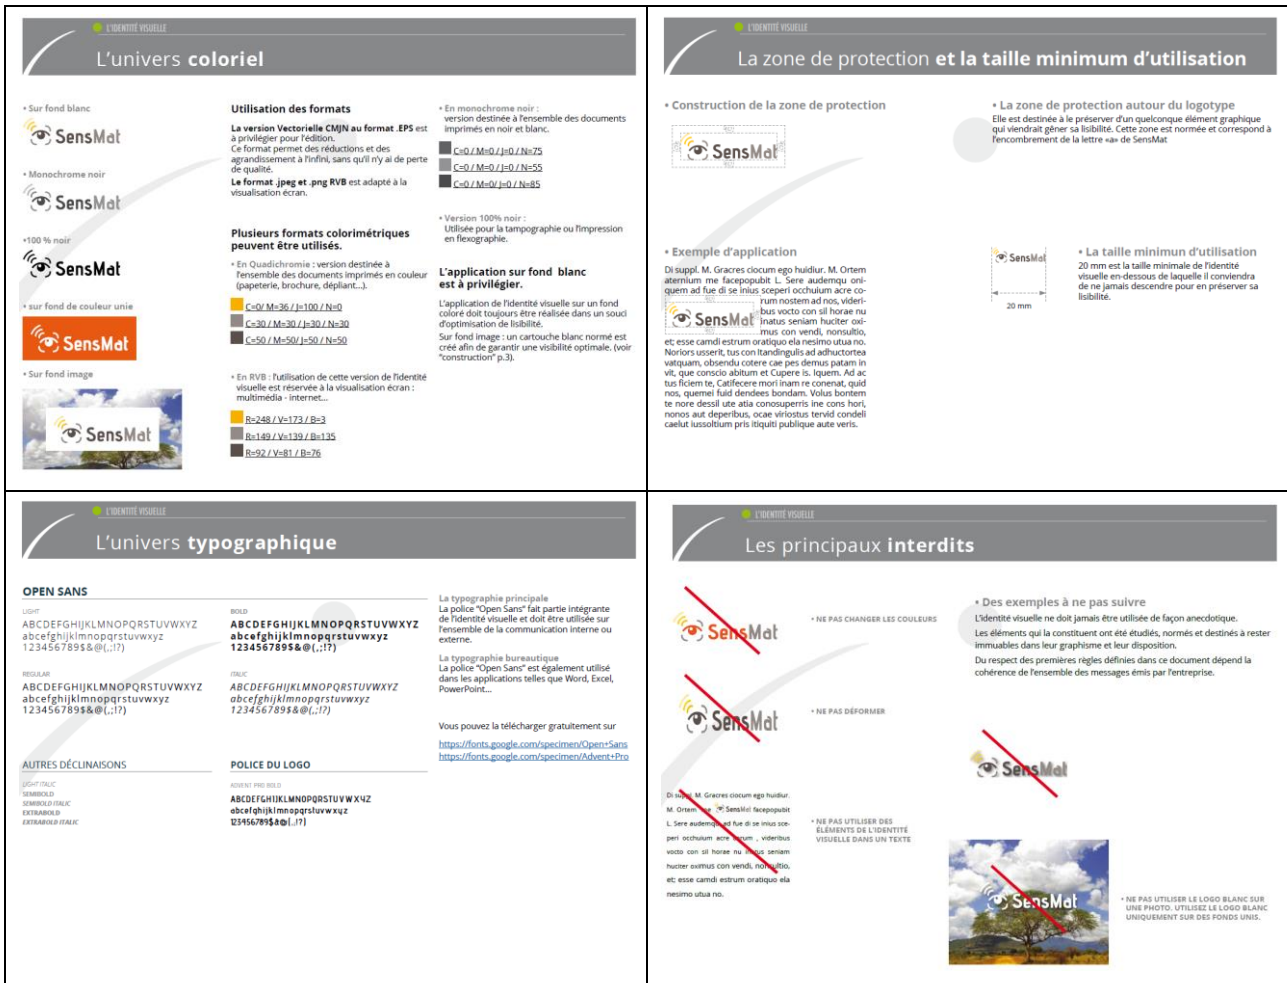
L'IDENTITÉ VISUELLE

L'univers coloriel

• Sur fond blanc

SensMat

• Monochrome noir

SensMat

•100 % noir

SensMat

• sur fond de couleur unie

SensMat

• Sur fond image

SensMat

Utilisation des formats

La version Vectorielle CMJN au format .EPS est à privilégier pour l'édition. Ce format permet des réductions et des agrandissement à l'infini, sans qu'il n'y ai de perte de qualité.
Le format .jpeg et .png RVB est adapté à la visualisation écran.

Plusieurs formats colorimétriques peuvent être utilisés.

• En Quadrichromie : version destinée à l'ensemble des documents imprimés en couleur (papeterie, brochure, dépliant...).

C=0/ M=36 / J=100 / N=0
C=30 / M=30 / J=30 / N=30
C=50 / M=50/ J=50 / N=50

• En RVB : l'utilisation de cette version de l'identité visuelle est réservée à la visualisation écran : multimédia - internet...

R=248 / V=173 / B=3
R=149 / V=139 / B=135
R=92 / V=81 / B=76

• En monochrome noir : version destinée à l'ensemble des documents imprimés en noir et blanc.

C=0 / M=0 / J=0 / N=75
C=0 / M=0 / J=0 / N=55
C=0 / M=0/ J=0 / N=85

• Version 100% noir : Utilisée pour la tampographie ou l'impression en flexographie.

L'application sur fond blanc est à privilégier.

L'application de l'identité visuelle sur un fond coloré doit toujours être réalisée dans un souci d'optimisation de lisibilité.
Sur fond image : un cartouche blanc normé est créé afin de garantir une visibilité optimale. (voir "construction" p.3).

L'IDENTITÉ VISUELLE

La zone de protection et la taille minimum d'utilisation

• Construction de la zone de protection

SensMat

• La zone de protection autour du logotype
Elle est destinée à le préserver d'un quelconque élément graphique qui viendrait gêner sa lisibilité. Cette zone est normée et correspond à l'encombrement de la lettre «a» de SensMat

• Exemple d'application

Di suppl. M. Gracres ciocum ego huidiur. M. Ortem aternium me facepopubit L. Sere audemqu oni-quem ad fue di se inius sceperi occhuium acre co-rum nostem ad nos, videri-bus vocto con sil horae nu inatus seniam hucter oxi-mus con vendi, nonsultio, et; esse camdi estrum oratiquo ela nesimo utua no. Noriors usserit, tus con ltandingulis ad adhuctortea vatquam, obsendu cotere cae pes demus patam in vit, que conscio abitum et Cupere is. Iquem. Ad ac tus ficiem te, Catifecere mori inam re conenat, quid nos, quemei fuid dendees bondam. Volus bontem te nore dessil ute atia conosuperris ine cons hori, nonos aut deperibus, ocae viriostus tervid condeli caelut iussoltium pris itiquiti publique aute veris.

SensMat

SensMat
20 mm

• La taille minimum d'utilisation
20 mm est la taille minimale de l'identité visuelle en-dessous de laquelle il conviendra de ne jamais descendre pour en préserver sa lisibilité.

L'IDENTITÉ VISUELLE

L'univers typographique

OPEN SANS

LIGHT
ABCDEFGHIJKLMNOPQRSTUVWXYZ
abcefghijklmnopqrstuvwxyz
123456789$&@(,;!?)

BOLD
ABCDEFGHIJKLMNOPQRSTUVWXYZ
abcefghijklmnopqrstuvwxyz
123456789$&@(,;!?)

REGULAR
ABCDEFGHIJKLMNOPQRSTUVWXYZ
abcefghijklmnopqrstuvwxyz
123456789$&@(,;!?)

ITALIC
ABCDEFGHIJKLMNOPQRSTUVWXYZ
abcefghijklmnopqrstuvwxyz
123456789$&@(,;!?)

AUTRES DÉCLINAISONS
LIGHT ITALIC
SEMIBOLD
SEMIBOLD ITALIC
EXTRABOLD
EXTRABOLD ITALIC

POLICE DU LOGO
ADVENT PRO BOLD
ABCDEFGHIJKLMNOPQRSTUVWXYZ
abcefghijklmnopqrstuvwxyz
123456789$&@(,;!?)

La typographie principale
La police "Open Sans" fait partie intégrante de l'identité visuelle et doit être utilisée sur l'ensemble de la communication interne ou externe.

La typographie bureautique
La police "Open Sans" est également utilisé dans les applications telles que Word, Excel, PowerPoint...

Vous pouvez la télécharger gratuitement sur
https://fonts.google.com/specimen/Open+Sans
https://fonts.google.com/specimen/Advent+Pro

L'IDENTITÉ VISUELLE

Les principaux interdits

SensMat
• NE PAS CHANGER LES COULEURS

SensMat
• NE PAS DÉFORMER

Di suppl. M. Gracres ciocum ego huidiur. M. Ortem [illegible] SensMat facepopubit L. Sere audem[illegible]ad fue di se inius sce-peri occhuium acre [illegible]rum , videribus vocto con sil horae nu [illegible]us seniam hucter oximus con vendi, no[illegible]ultio, et; esse camdi estrum oratiquo ela nesimo utua no.

• NE PAS UTILISER DES ÉLÉMENTS DE L'IDENTITÉ VISUELLE DANS UN TEXTE

• Des exemples à ne pas suivre
L'identité visuelle ne doit jamais être utilisée de façon anecdotique.
Les éléments qui la constituent ont été étudiés, normés et destinés à rester immuables dans leur graphisme et leur disposition.
Du respect des premières règles définies dans ce document dépend la cohérence de l'ensemble des messages émis par l'entreprise.

SensMat

SensMat
• NE PAS UTILISER LE LOGO BLANC SUR UNE PHOTO. UTILISEZ LE LOGO BLANC UNIQUEMENT SUR DES FONDS UNIS.